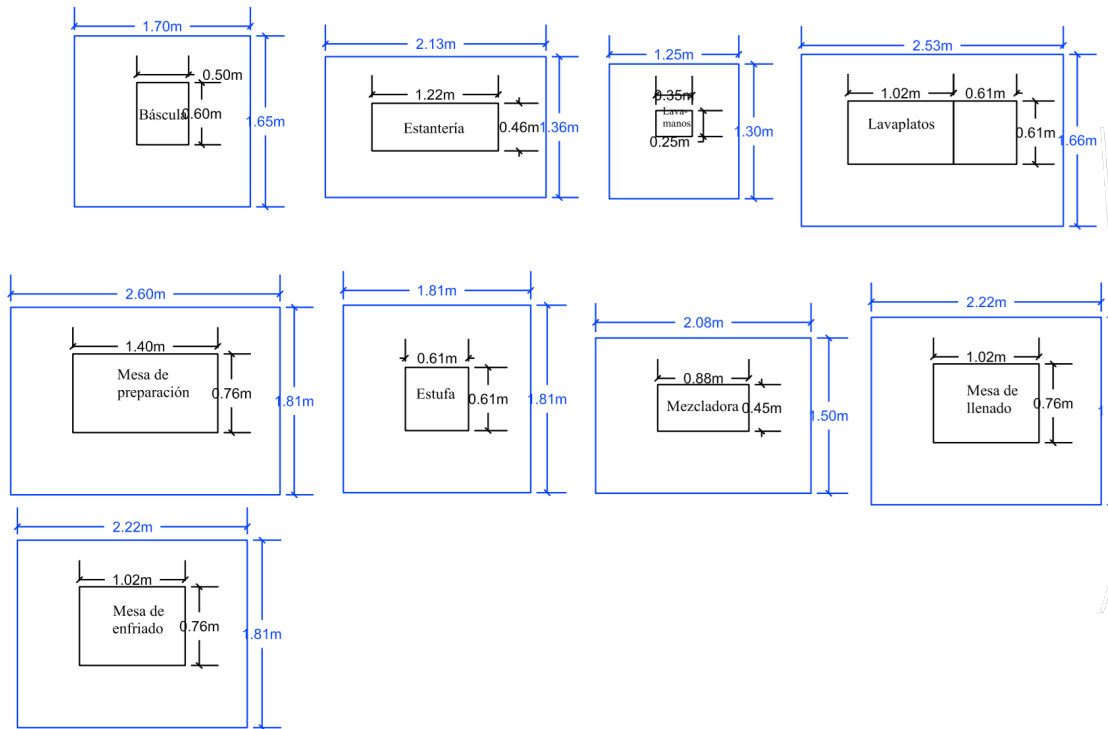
1.70m
0.50m
Báscula
0.60m
1.65m

2.13m
1.22m
Estantería
0.46m
1.36m

1.25m
0.35m
Lava-manos
0.25m
1.30m

2.53m
1.02m
0.61m
Lavaplatos
0.61m
1.66m

2.60m
1.40m
Mesa de preparación
0.76m
1.81m

1.81m
0.61m
Estufa
0.61m
1.81m

2.08m
0.88m
Mezcladora
0.45m
1.50m

2.22m
1.02m
Mesa de llenado
0.76m

2.22m
1.02m
Mesa de enfriado
0.76m
1.81m